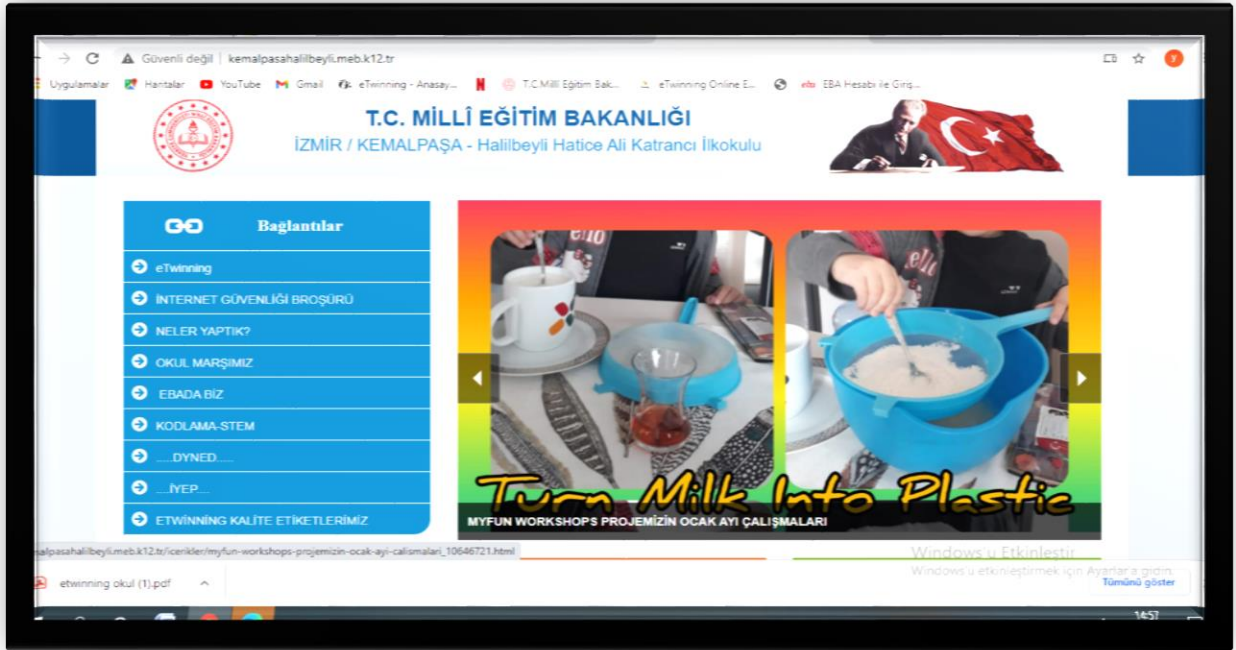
Güvenli değil | kemalpasahalilbeyli.meb.k12.tr

Uygulamalar Haritalar YouTube Gmail eTwinning - Anasay... T.C Milli Eğitim Bak... eTwinning Online E... EBA Hesabı ile Giriş...

T.C. MİLLÎ EĞİTİM BAKANLIĞI
İZMİR / KEMALPAŞA - Halilbeyli Hatice Ali Katrancı İlkokulu

Bağlantılar

eTwinning
İNTERNET GÜVENLİĞİ BROŞÜRÜ
NELER YAPTIK?
OKUL MARŞIMIZ
EBADA BİZ
KODLAMA-STEM
.....DYNED.....
....İYEP....
ETWINNİNG KALİTE ETİKETLERİMİZ

Turn Milk Into Plastic
MYFUN WORKSHOPS PROJEMİZİN OCAK AYI ÇALIŞMALARI

alpasahalilbeyli.meb.k12.tr/icerikler/myfun-workshops-projemizin-ocak-ayi-calismalari_10646721.html

Windows'u Etkinleştir
Windows'u etkinleştirmek için Ayarlar'a gidin.

etwinning okul (1).pdf

Tümünü göster

14:57